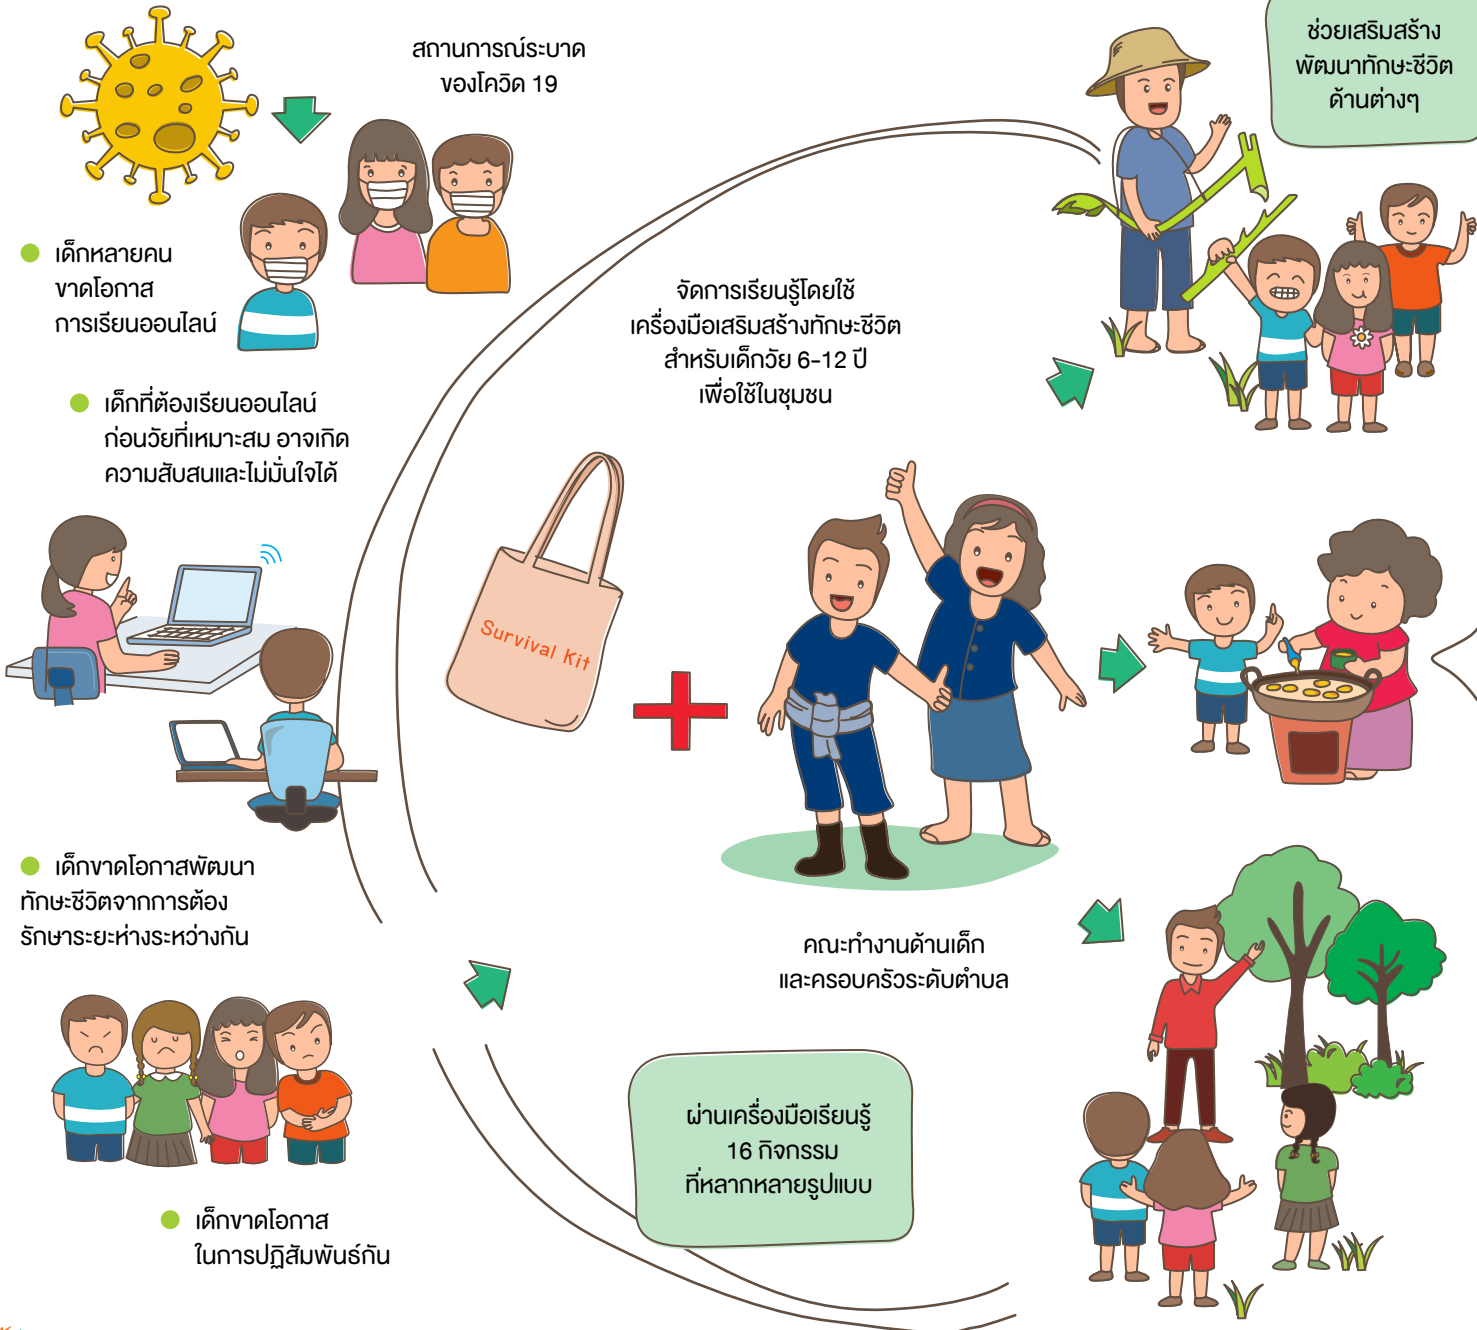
สถานการณ์ระบาด
ของโควิด 19

ช่วยเสริมสร้าง
พัฒนาทักษะชีวิต
ด้านต่างๆ

เด็กหลายคน
ขาดโอกาส
การเรียนออนไลน์

จัดการเรียนรู้โดยใช้
เครื่องมือเสริมสร้างทักษะชีวิต
สำหรับเด็กวัย 6-12 ปี
เพื่อใช้ในชุมชน

เด็กที่ต้องเรียนออนไลน์
ก่อนวัยที่เหมาะสม อาจเกิด
ความสับสนและไม่มั่นใจได้

Survival Kit

เด็กขาดโอกาสพัฒนา
ทักษะชีวิตจากการต้อง
รักษาระยะห่างระหว่างกัน

คณะทำงานด้านเด็ก
และครอบครัวระดับตำบล

ผ่านเครื่องมือเรียนรู้
16 กิจกรรม
ที่หลากหลายรูปแบบ

เด็กขาดโอกาส
ในการปฏิสัมพันธ์กัน